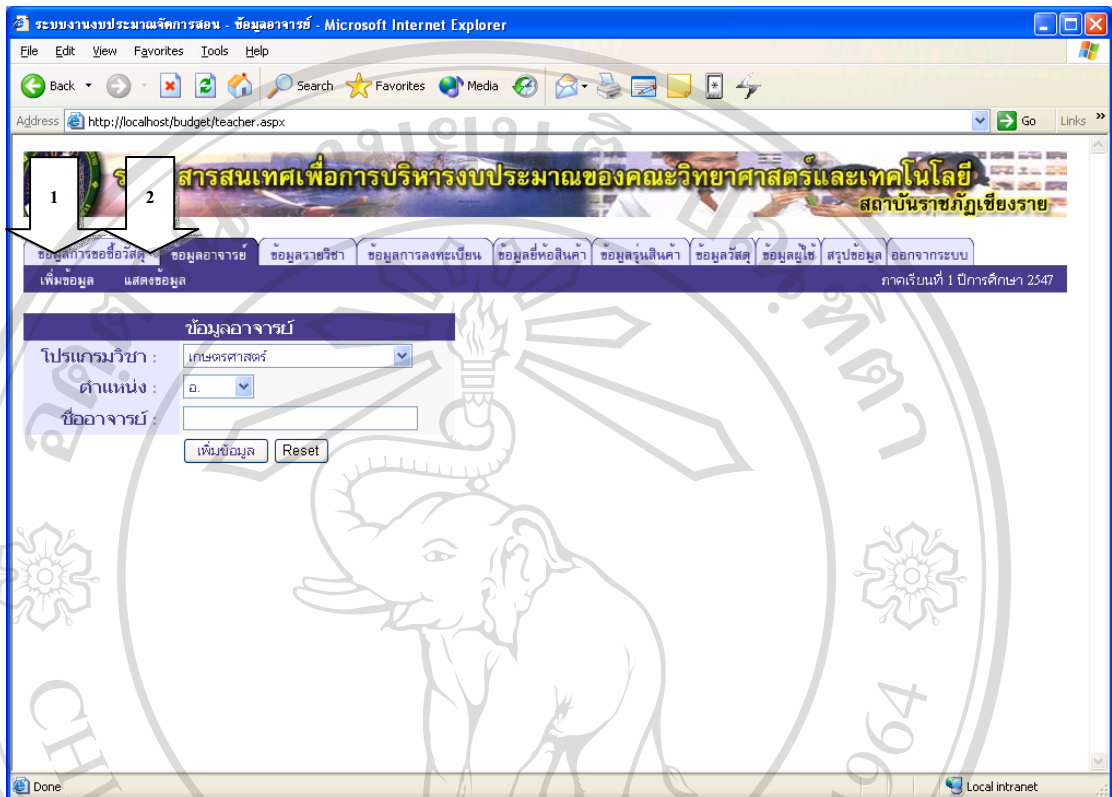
ระบบงานงบประมาณจัดการสอน - ข้อมูลอาจารย์ - Microsoft Internet Explorer

File Edit View Favorites Tools Help

Back Search Favorites Media

Address http://localhost/budget/teacher.aspx Go Links

ระบบสารสนเทศเพื่อการบริหารงบประมาณของคณะวิทยาศาสตร์และเทคโนโลยี
สถาบันราชภัฏเชียงราย

1 2

ข้อมูลการขอซื้อวัสดุ ข้อมูลอาจารย์ ข้อมูลรายวิชา ข้อมูลการลงทะเบียน ข้อมูลยี่ห้อสินค้า ข้อมูลรุ่นสินค้า ข้อมูลวัสดุ ข้อมูลผู้ใช้ สรุปข้อมูล ออกจากระบบ

เพิ่มข้อมูล แสดงข้อมูล ภาคเรียนที่ 1 ปีการศึกษา 2547

ข้อมูลอาจารย์
โปรแกรมวิชา : เกษตรศาสตร์
ตำแหน่ง : อ.
ชื่ออาจารย์ :
เพิ่มข้อมูล Reset

Done Local intranet